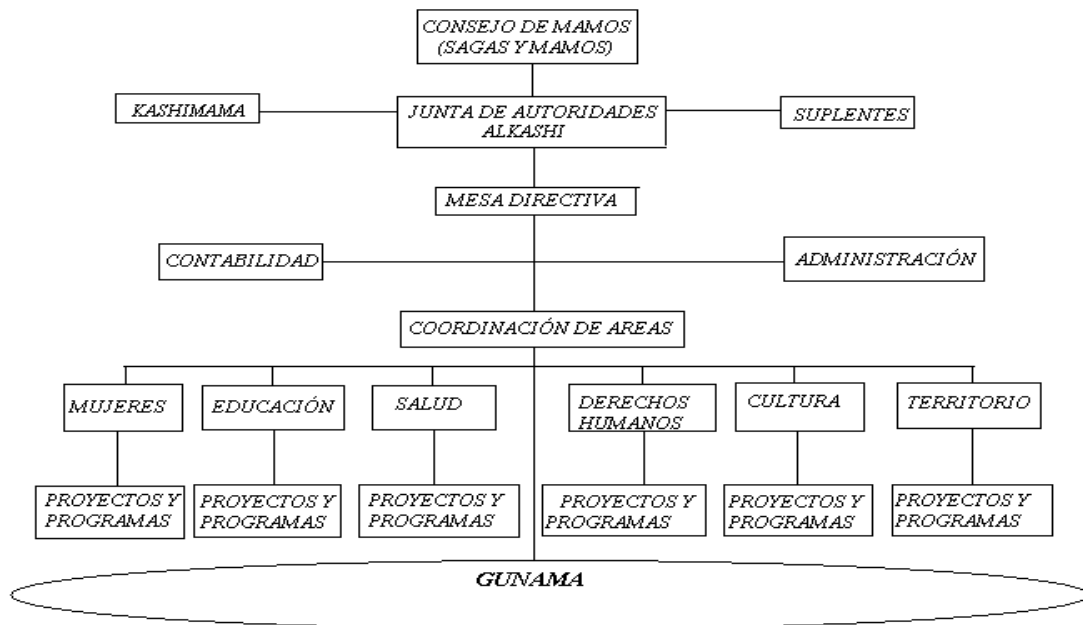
CONSEJO DE MAMOS (SAGAS Y MAMOS)

KASHIMAMA

JUNTA DE AUTORIDADES ALKASHI

SUPLENTES

MESA DIRECTIVA

CONTABILIDAD

ADMINISTRACIÓN

COORDINACIÓN DE AREAS

MUJERES

EDUCACIÓN

SALUD

DERECHOS HUMANOS

CULTURA

TERRITORIO

PROYECTOS Y PROGRAMAS

PROYECTOS Y PROGRAMAS

PROYECTOS Y PROGRAMAS

PROYECTOS Y PROGRAMAS

PROYECTOS Y PROGRAMAS

PROYECTOS Y PROGRAMAS

GUNAMA